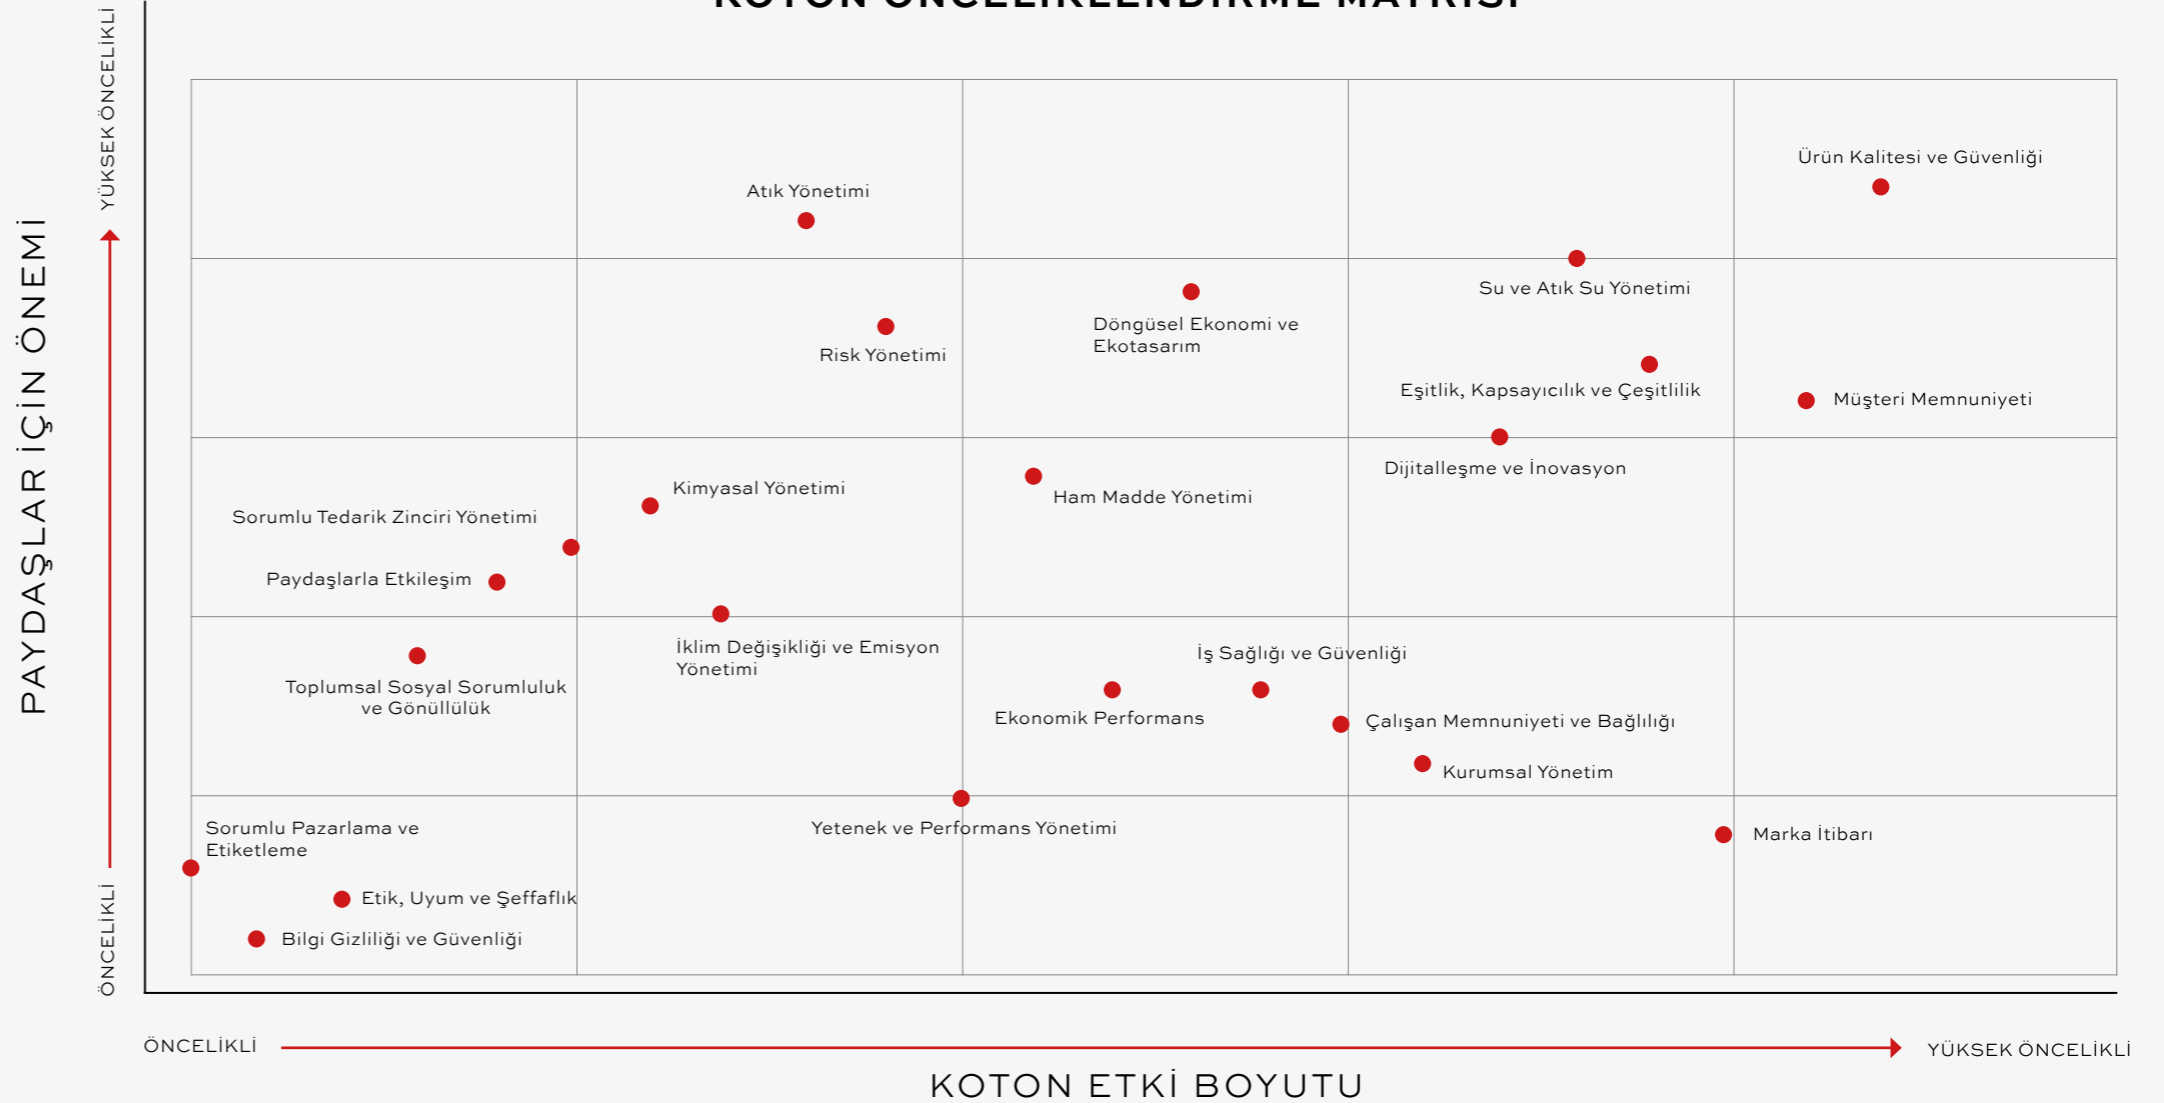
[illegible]

PAYDAŞLAR İÇİN ÖNEMİ

YÜKSEK ÖNCELİKLİ

ÖNCELİKLİ

Ürün Kalitesi ve Güvenliği

Atık Yönetimi

Su ve Atık Su Yönetimi

Döngüsel Ekonomi ve Ekotasarım

Risk Yönetimi

Eşitlik, Kapsayıcılık ve Çeşitlilik

Müşteri Memnuniyeti

Dijitalleşme ve İnovasyon

Kimyasal Yönetimi

Ham Madde Yönetimi

Sorumlu Tedarik Zinciri Yönetimi

Paydaşlarla Etkileşim

İklim Değişikliği ve Emisyon Yönetimi

İş Sağlığı ve Güvenliği

Toplumsal Sosyal Sorumluluk ve Gönüllülük

Ekonomik Performans

Çalışan Memnuniyeti ve Bağlılığı

Kurumsal Yönetim

Yetenek ve Performans Yönetimi

Sorumlu Pazarlama ve Etiketleme

Marka İtibarı

Etik, Uyum ve Şeffaflık

Bilgi Gizliliği ve Güvenliği

ÖNCELİKLİ

YÜKSEK ÖNCELİKLİ

KOTON ETKİ BOYUTU